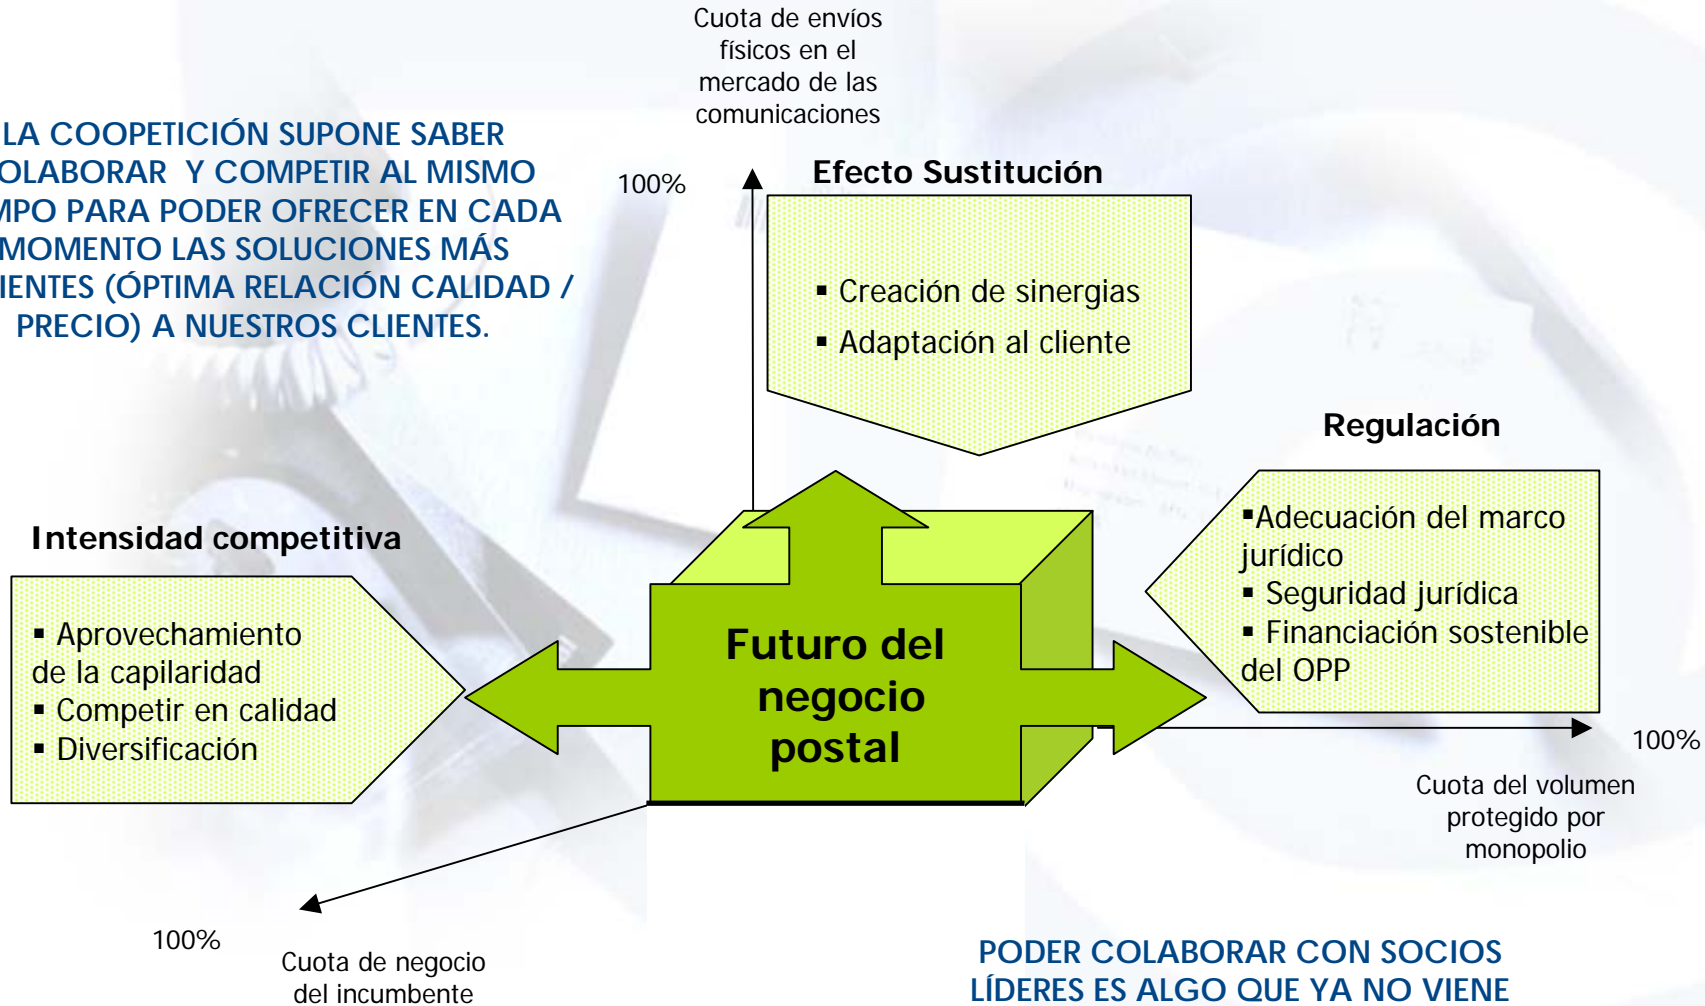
Cuota de envíos físicos en el mercado de las comunicaciones

LA COOPETICIÓN SUPONE SABER OLABORAR Y COMPETIR AL MISMO MPO PARA PODER OFRECER EN CADA MOMENTO LAS SOLUCIONES MÁS IENTES (ÓPTIMA RELACIÓN CALIDAD / PRECIO) A NUESTROS CLIENTES.

100%

Efecto Sustitución

▪ Creación de sinergias
▪ Adaptación al cliente

Regulación

▪Adecuación del marco jurídico
▪ Seguridad jurídica
▪ Financiación sostenible del OPP

Intensidad competitiva

▪ Aprovechamiento de la capilaridad
▪ Competir en calidad
▪ Diversificación

Futuro del negocio postal

100%

Cuota del volumen protegido por monopolio

100%

Cuota de negocio del incumbente

PODER COLABORAR CON SOCIOS LÍDERES ES ALGO QUE YA NO VIENE